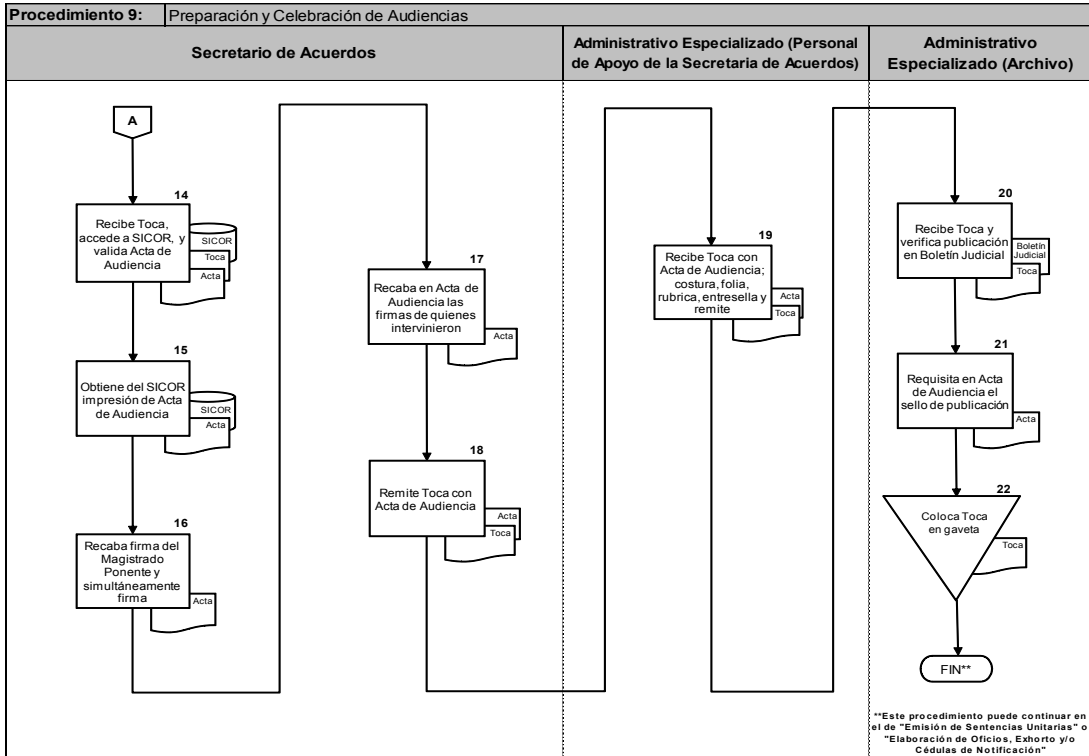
**Procedimiento 9:** Preparación y Celebración de Audiencias

| Secretario de Acuerdos | Administrativo Especializado (Personal de Apoyo de la Secretaria de Acuerdos) | Administrativo Especializado (Archivo) |
|---|---|---|

A

14
Recibe Toca, accede a SICOR, y valida Acta de Audiencia
SICOR
Toca
Acta

15
Obtiene del SICOR impresión de Acta de Audiencia
SICOR
Acta

16
Recaba firma del Magistrado Ponente y simultáneamente firma
Acta

17
Recaba en Acta de Audiencia las firmas de quienes intervinieron
Acta

18
Remite Toca con Acta de Audiencia
Acta
Toca

19
Recibe Toca con Acta de Audiencia; costura, folia, rubrica, entresella y remite
Acta
Toca

20
Recibe Toca y verifica publicación en Boletín Judicial
Boletín Judicial
Toca

21
Requisita en Acta de Audiencia el sello de publicación
Acta

22
Coloca Toca en gaveta
Toca

FIN**

**Este procedimiento puede continuar en el de "Emisión de Sentencias Unitarias" o "Elaboración de Oficios, Exhorto y/o Cédulas de Notificación"